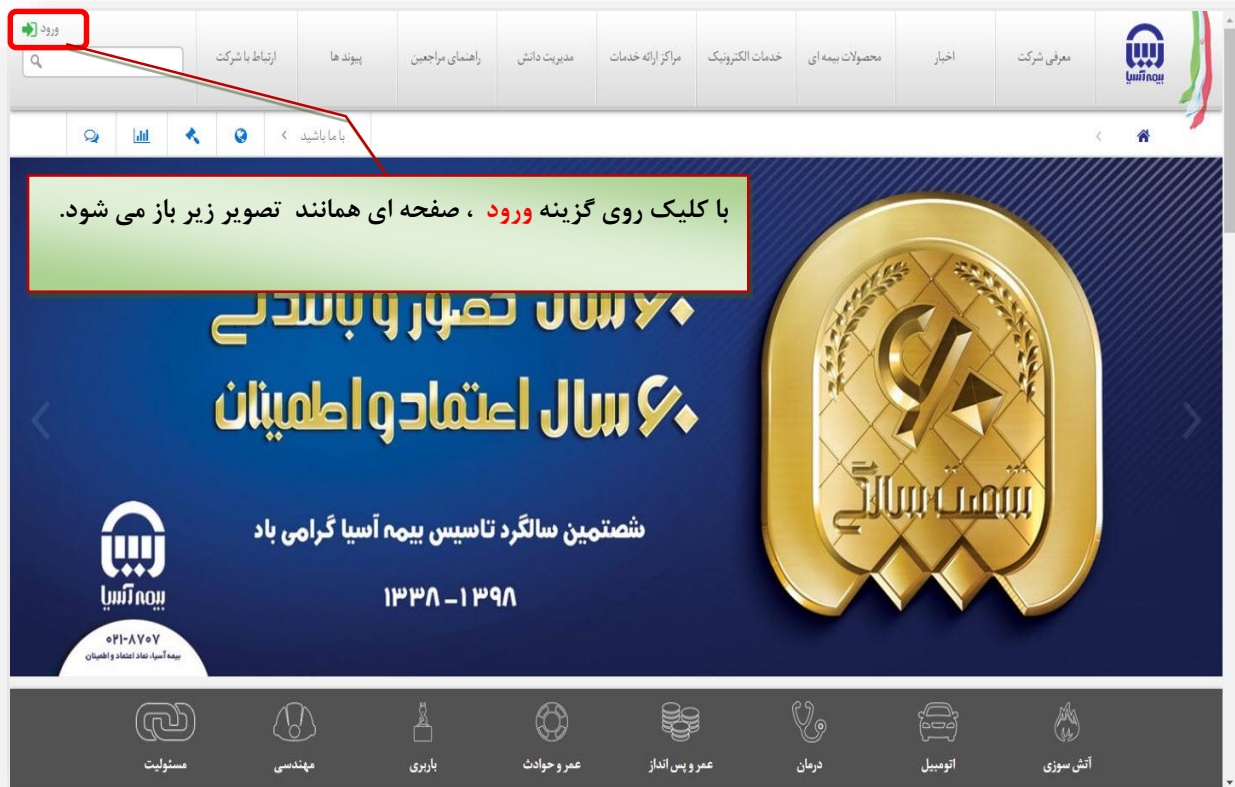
ورود

معرفی شرکت
اخبار
محصولات بیمه ای
خدمات الکترونیک
مراکز ارائه خدمات
مدیریت دانش
راهنمای مراجعین
پیوند ها
ارتباط با شرکت

با ما باشید

بیمه آسیا

با کلیک روی گزینه ورود ، صفحه ای همانند تصویر زیر باز می شود.

۶۰ سال حضور و بالندگی
۶۰ سال اعتماد و اطمینان

شصت سالگی

شصتمین سالگرد تاسیس بیمه آسیا گرامی باد

۱۳۳۸ - ۱۳۹۸

بیمه آسیا
۰۲۱-۸۷۵۷
بیمه آسیا، نماد اعتماد و اطمینان

آتش سوزی
اتومبیل
درمان
عمر و پس انداز
عمر و حوادث
باربری
مهندسی
مسئولیت